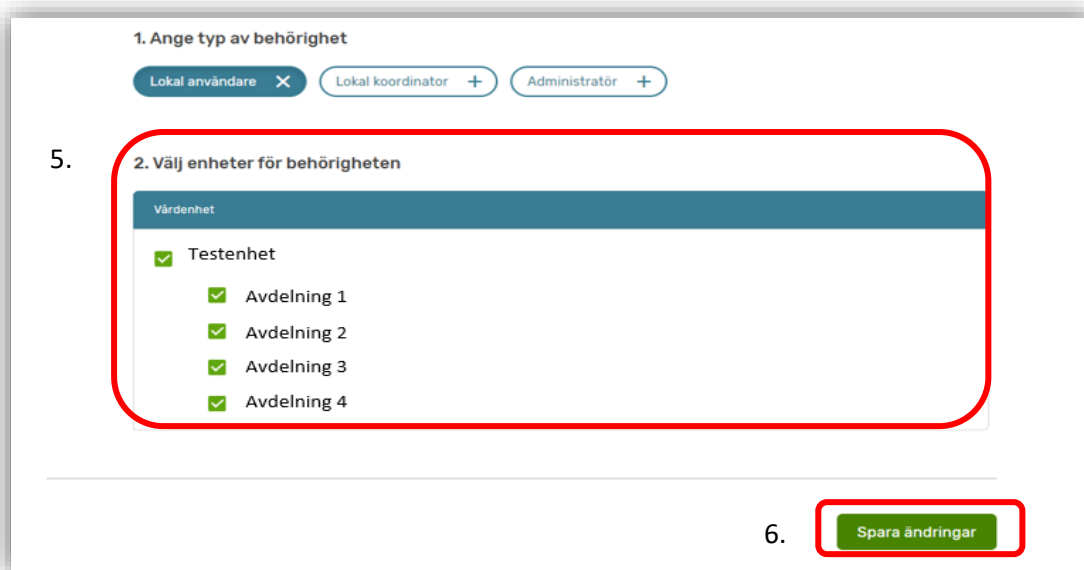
1. Ange typ av behörighet

Lokal användare ✕ Lokal koordinator + Administratör +

5.

2. Välj enheter för behörigheten

Vårdenhet

Testenhet

Avdelning 1

Avdelning 2

Avdelning 3

Avdelning 4

6.

Spara ändringar